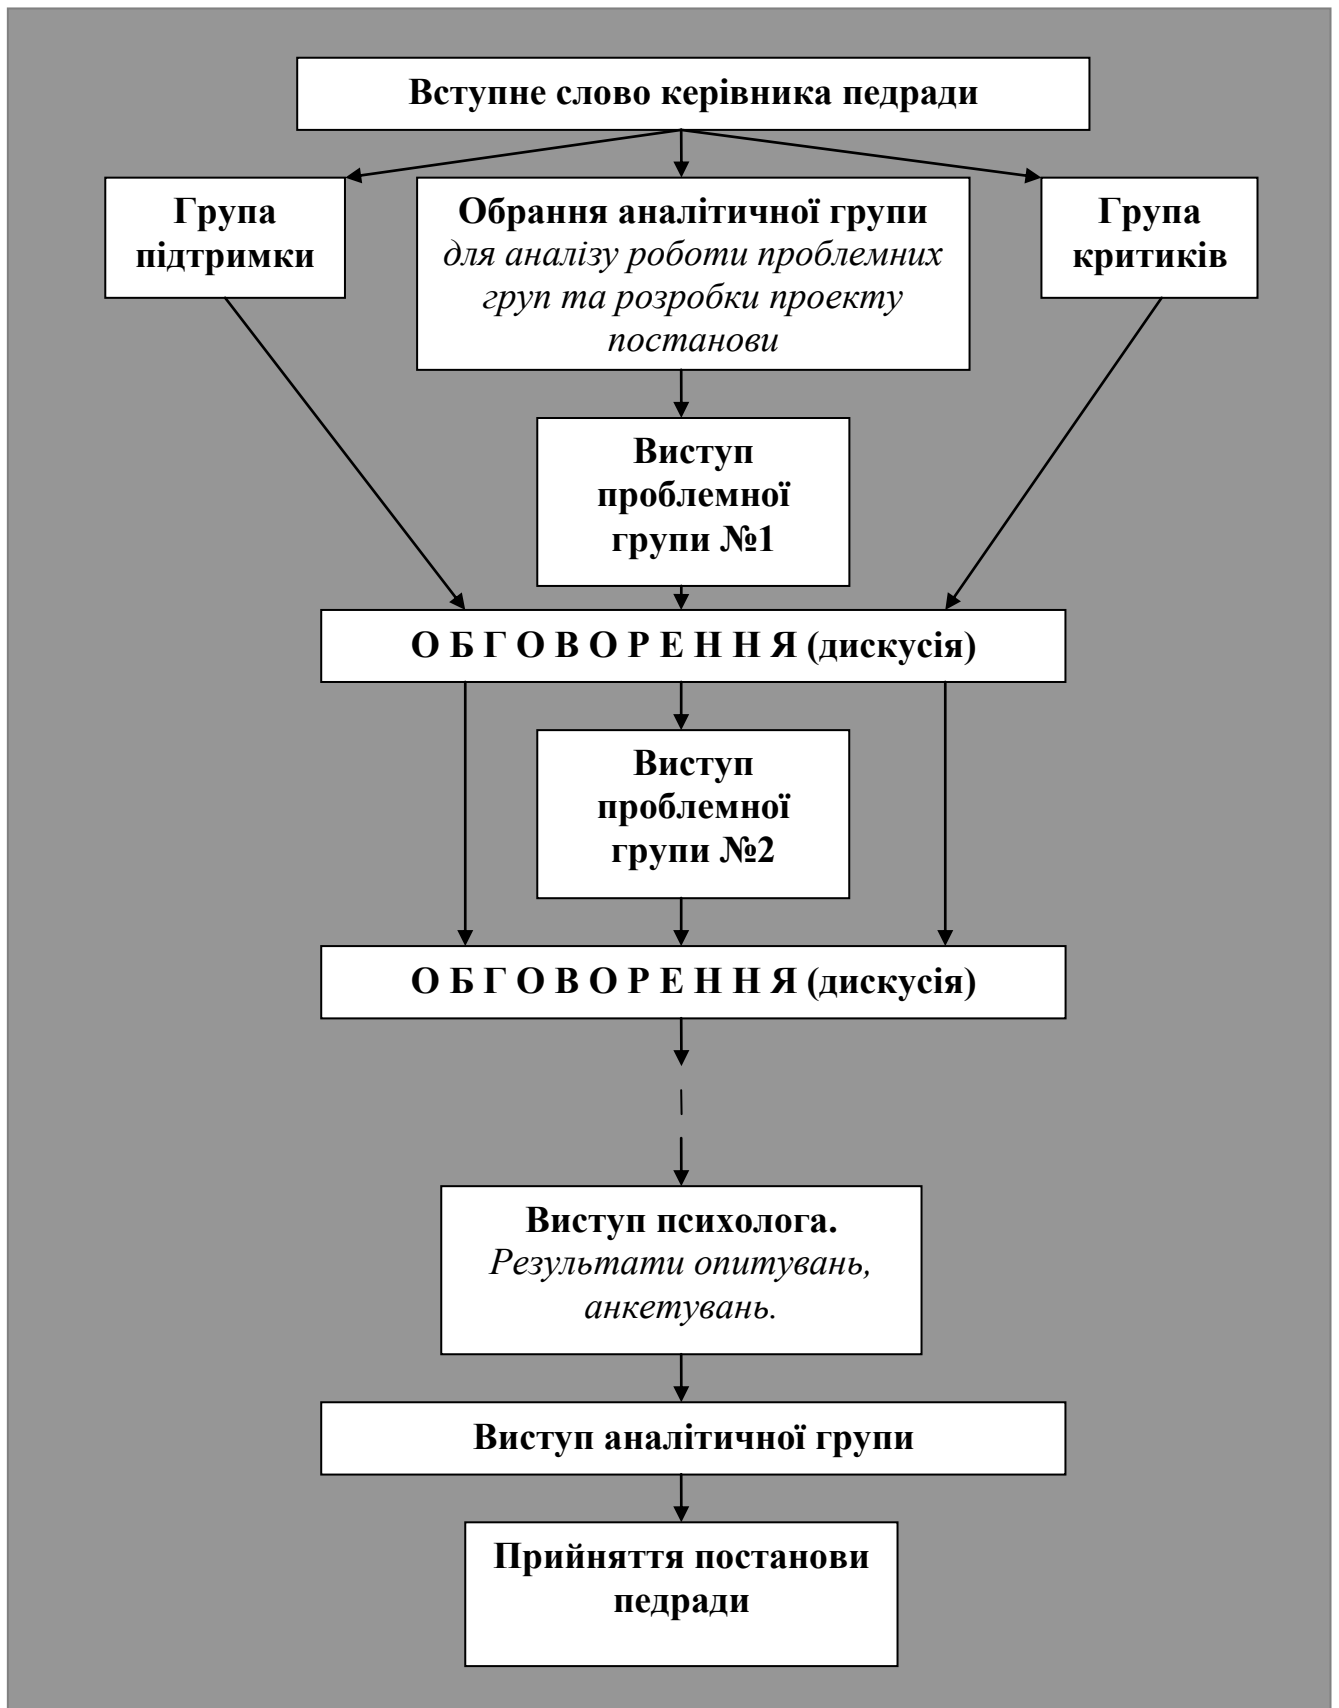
Вступне слово керівника педради

Група підтримки

Обрання аналітичної групи для аналізу роботи проблемних груп та розробки проекту постанови

Група критиків

Виступ проблемної групи №1

О Б Г О В О Р Е Н Н Я (дискусія)

Виступ проблемної групи №2

О Б Г О В О Р Е Н Н Я (дискусія)

Виступ психолога. Результати опитувань, анкетувань.

Виступ аналітичної групи

Прийняття постанови педради